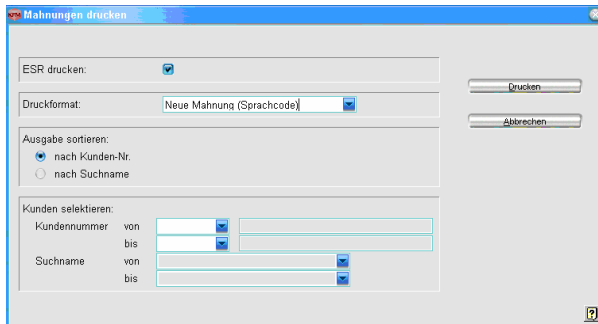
Mahnungen drucken

ESR drucken:

Druckformat: Neue Mahnung (Sprachcode)

Ausgabe sortieren:
nach Kunden-Nr.
nach Suchname

Kunden selektieren:
Kundennummer von
bis
Suchname von
bis

Drucken
Abbrechen

?